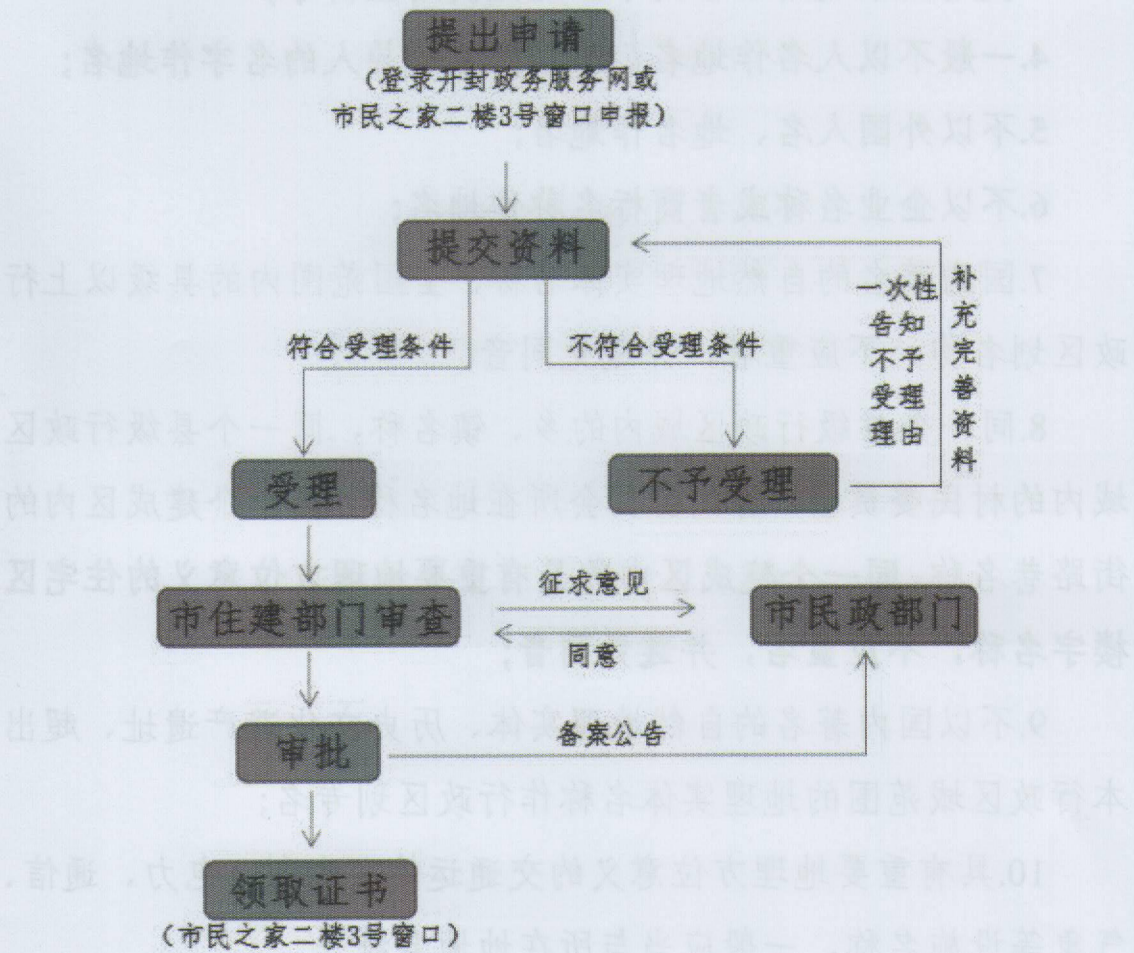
提出申请
（登录开封政务服务网或市民之家二楼3号窗口申报）

提交资料

符合受理条件

不符合受理条件

一次性告知不予受理理由

补充完善资料

受理

不予受理

市住建部门审查

征求意见

同意

市民政部门

审批

备案公告

领取证书
（市民之家二楼3号窗口）